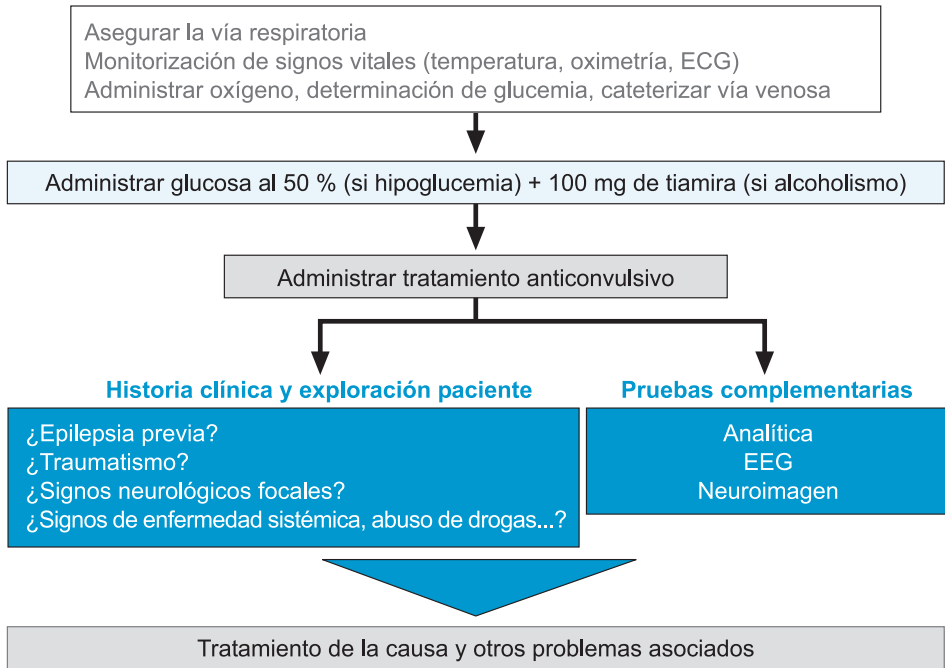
Asegurar la vía respiratoria
Monitorización de signos vitales (temperatura, oximetría, ECG)
Administrar oxígeno, determinación de glucemia, cateterizar vía venosa

Administrar glucosa al 50 % (si hipoglucemia) + 100 mg de tiamira (si alcoholismo)

Administrar tratamiento anticonvulsivo

Historia clínica y exploración paciente

¿Epilepsia previa?
¿Traumatismo?
¿Signos neurológicos focales?
¿Signos de enfermedad sistémica, abuso de drogas...?

Pruebas complementarias

Analítica
EEG
Neuroimagen

Tratamiento de la causa y otros problemas asociados